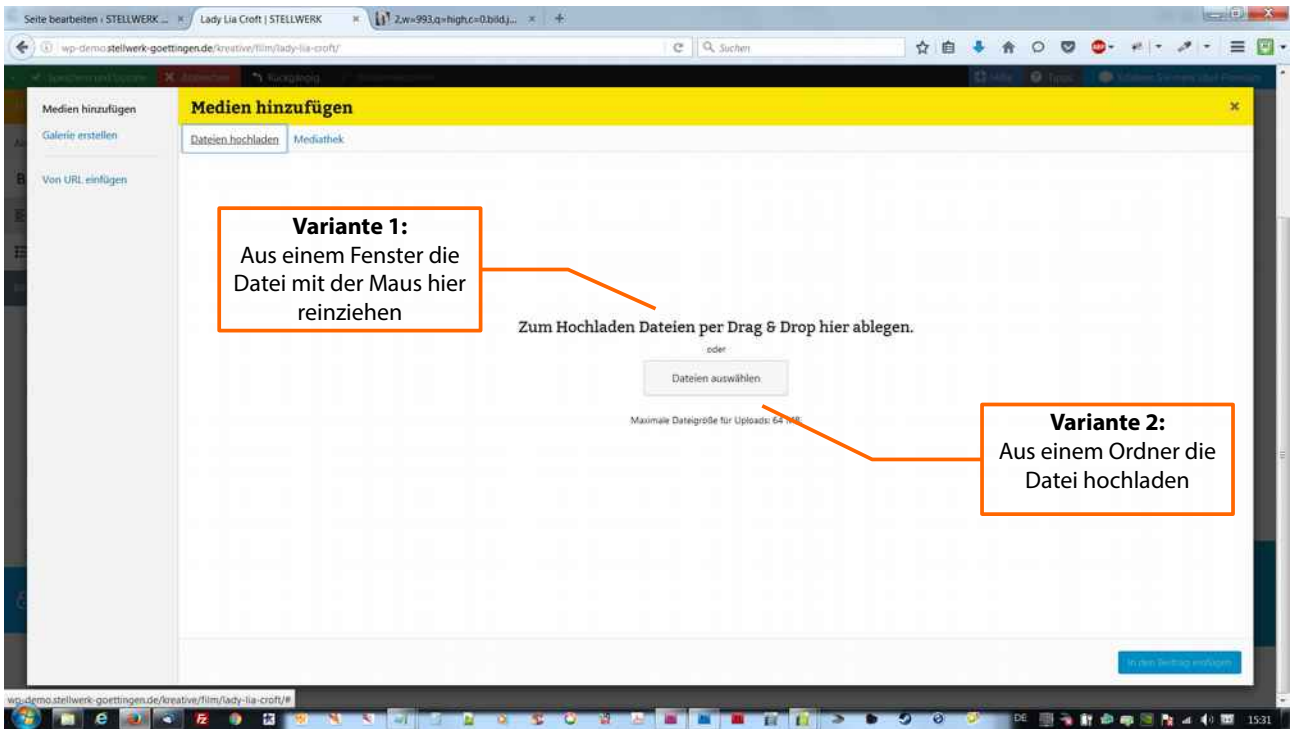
Seite bearbeiten ‹ STELLWERK ... ×
Lady Lia Croft | STELLWERK ×
2,w=993,q=high,c=0.bild.j... ×

wp-demo.stellwerk-goettingen.de/kreative/film/lady-lia-croft/

Suchen

Medien hinzufügen
Galerie erstellen
Von URL einfügen

Medien hinzufügen
×
Dateien hochladen
Mediathek

**Variante 1:**
Aus einem Fenster die Datei mit der Maus hier reinziehen

Zum Hochladen Dateien per Drag & Drop hier ablegen.
oder
Dateien auswählen
Maximale Dateigröße für Uploads: 64 MB.

**Variante 2:**
Aus einem Ordner die Datei hochladen

In den Beitrag einfügen

wp-demo.stellwerk-goettingen.de/kreative/film/lady-lia-croft/#

DE
15:31